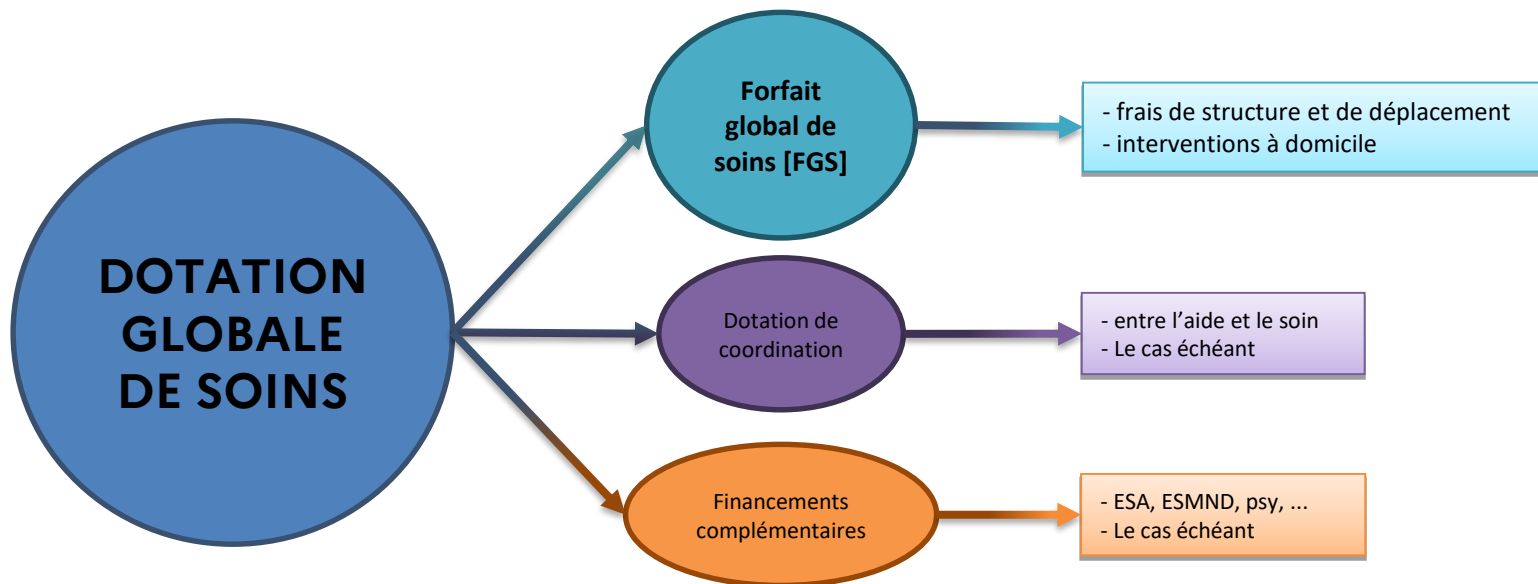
DOTATION GLOBALE DE SOINS

Forfait global de soins [FGS]

- frais de structure et de déplacement
- interventions à domicile

Dotation de coordination

- entre l'aide et le soin
- Le cas échéant

Financements complémentaires

- ESA, ESMND, psy, ...
- Le cas échéant